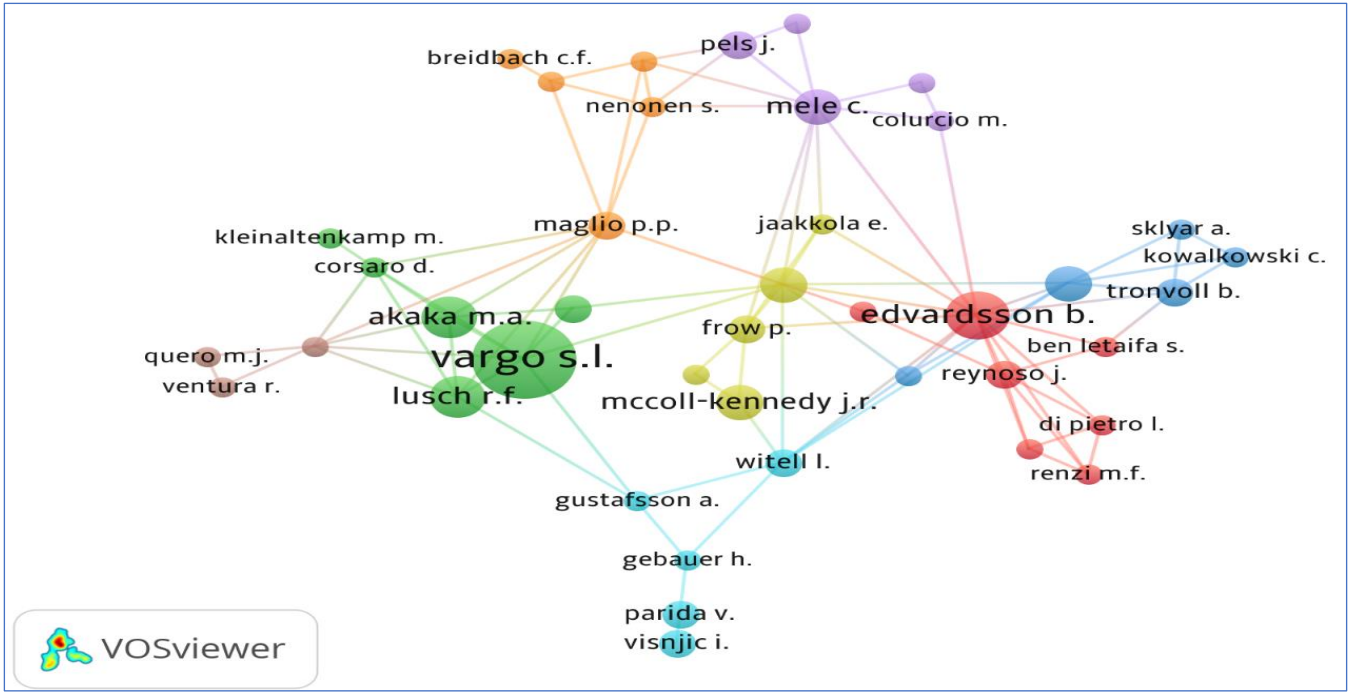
pels j.
breidbach c.f.
nenonen s.
mele c.
colurcio m.
maglio p.p.
jaakkola e.
sklyar a.
kleinaltenkamp m.
kowalkowski c.
corsaro d.
tronvoll b.
akaka m.a.
edvardsson b.
frow p.
vargo s.l.
quero m.j.
ben letaifa s.
ventura r.
reynoso j.
lusch r.f.
mccoll-kennedy j.r.
di pietro l.
witell l.
renzi m.f.
gustafsson a.
gebauer h.
parida v.
visnjic i.
VOSviewer